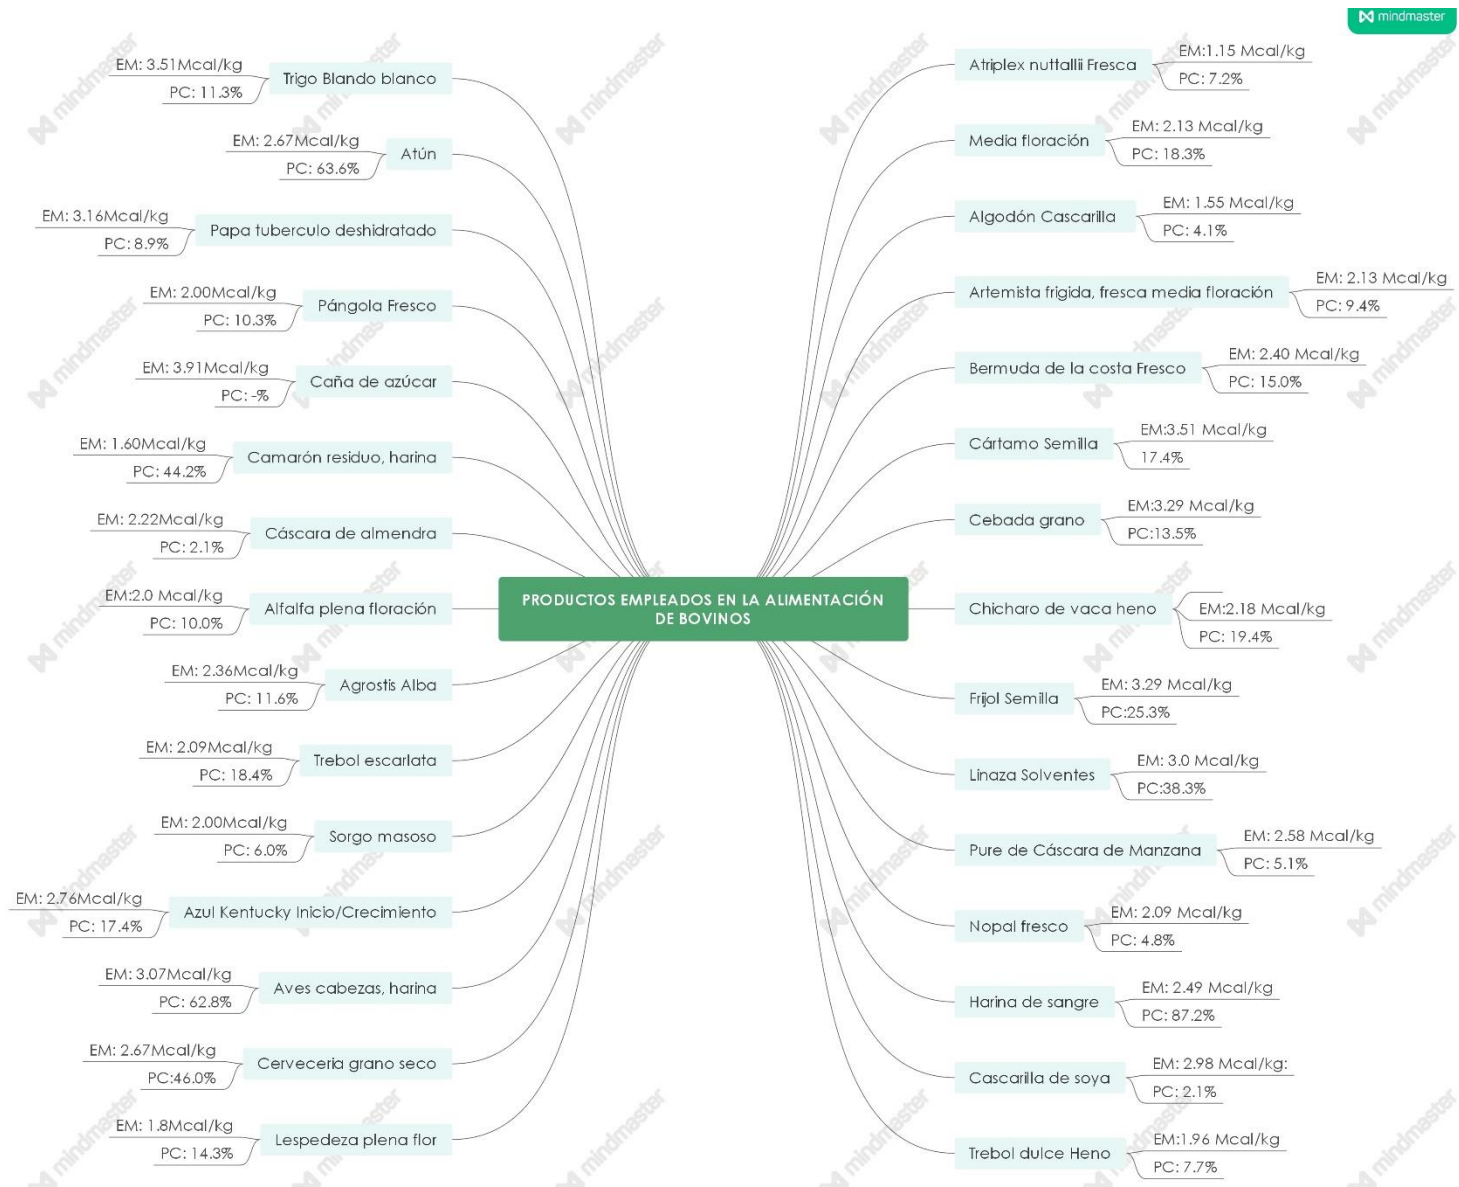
mindmaster

PRODUCTOS EMPLEADOS EN LA ALIMENTACIÓN DE BOVINOS

Trigo Blando blanco
EM: 3.51Mcal/kg
PC: 11.3%

Atún
EM: 2.67Mcal/kg
PC: 63.6%

Papa tuberculo deshidratado
EM: 3.16Mcal/kg
PC: 8.9%

Pángola Fresco
EM: 2.00Mcal/kg
PC: 10.3%

Caña de azúcar
EM: 3.91Mcal/kg
PC: -%

Camarón residuo, harina
EM: 1.60Mcal/kg
PC: 44.2%

Cáscara de almendra
EM: 2.22Mcal/kg
PC: 2.1%

Alfalfa plena floración
EM:2.0 Mcal/kg
PC: 10.0%

Agrostis Alba
EM: 2.36Mcal/kg
PC: 11.6%

Trebol escarlata
EM: 2.09Mcal/kg
PC: 18.4%

Sorgo masoso
EM: 2.00Mcal/kg
PC: 6.0%

Azul Kentucky Inicio/Crecimiento
EM: 2.76Mcal/kg
PC: 17.4%

Aves cabezas, harina
EM: 3.07Mcal/kg
PC: 62.8%

Cerveceria grano seco
EM: 2.67Mcal/kg
PC:46.0%

Lespedeza plena flor
EM: 1.8Mcal/kg
PC: 14.3%

Atriplex nuttallii Fresca
EM:1.15 Mcal/kg
PC: 7.2%

Media floración
EM: 2.13 Mcal/kg
PC: 18.3%

Algodón Cascarilla
EM: 1.55 Mcal/kg
PC: 4.1%

Artemista frigida, fresca media floración
EM: 2.13 Mcal/kg
PC: 9.4%

Bermuda de la costa Fresco
EM: 2.40 Mcal/kg
PC: 15.0%

Cártamo Semilla
EM:3.51 Mcal/kg
17.4%

Cebada grano
EM:3.29 Mcal/kg
PC:13.5%

Chicharo de vaca heno
EM:2.18 Mcal/kg
PC: 19.4%

Frijol Semilla
EM: 3.29 Mcal/kg
PC:25.3%

Linaza Solventes
EM: 3.0 Mcal/kg
PC:38.3%

Pure de Cáscara de Manzana
EM: 2.58 Mcal/kg
PC: 5.1%

Nopal fresco
EM: 2.09 Mcal/kg
PC: 4.8%

Harina de sangre
EM: 2.49 Mcal/kg
PC: 87.2%

Cascarilla de soya
EM: 2.98 Mcal/kg:
PC: 2.1%

Trebol dulce Heno
EM:1.96 Mcal/kg
PC: 7.7%